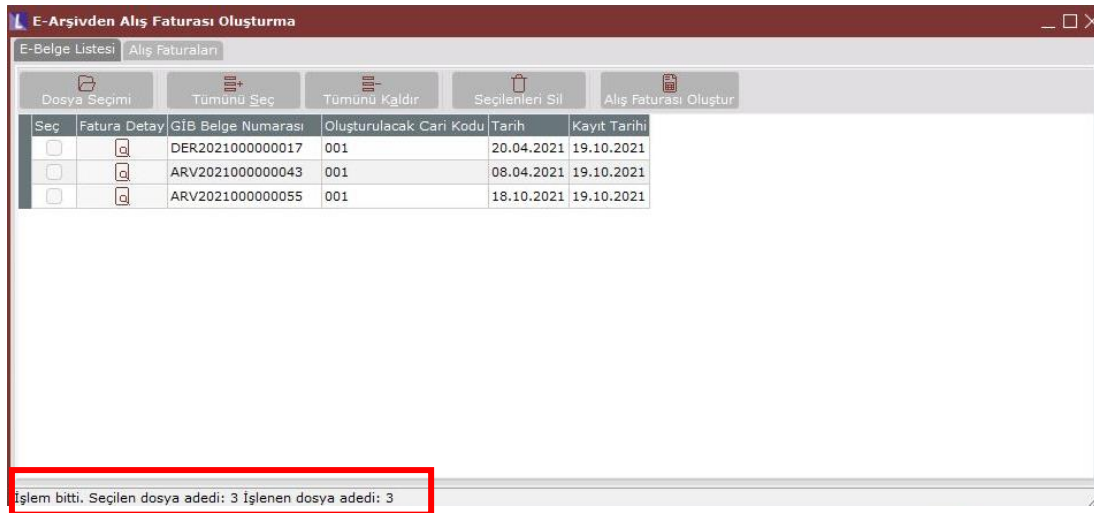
E-Arşivden Alış Faturası Oluşturma

E-Belge Listesi | Alış Faturaları

Dosya Seçimi | Tümünü Seç | Tümünü Kaldır | Seçilenleri Sil | Alış Faturası Oluştur

| Seç | Fatura Detay | GİB Belge Numarası | Oluşturulacak Cari Kodu | Tarih | Kayıt Tarihi |
|---|---|---|---|---|---|
| | | DER2021000000017 | 001 | 20.04.2021 | 19.10.2021 |
| | | ARV2021000000043 | 001 | 08.04.2021 | 19.10.2021 |
| | | ARV2021000000055 | 001 | 18.10.2021 | 19.10.2021 |

İşlem bitti. Seçilen dosya adedi: 3 İşlenen dosya adedi: 3